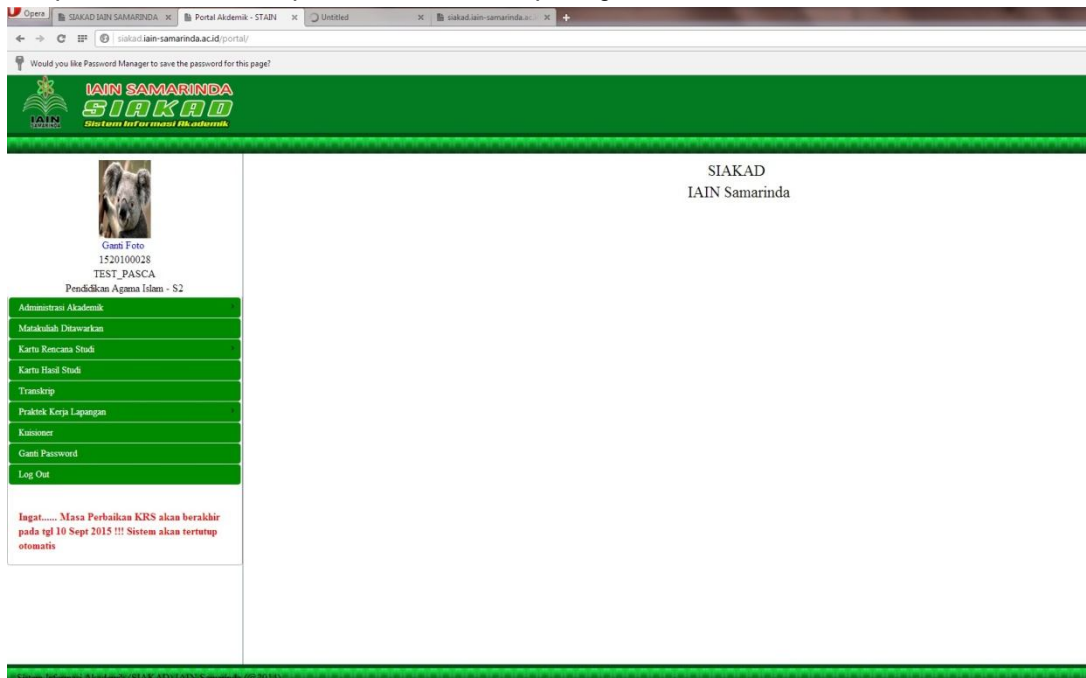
Opera SIAKAD IAIN SAMARINDA × Portal Akdemik - STAIN × Untitled × siakad.iain-samarinda.ac.i ×

siakad.iain-samarinda.ac.id/portal/

Would you like Password Manager to save the password for this page?

IAIN SAMARINDA
SIAKAD
Sistem Informasi Akademik
IAIN

SIAKAD
IAIN Samarinda

Ganti Foto
1520100028
TEST_PASCA
Pendidikan Agama Islam - S2

Administrasi Akademik
Matakuliah Ditawarkan
Kartu Rencana Studi
Kartu Hasil Studi
Transkrip
Praktek Kerja Lapangan
Kuisioner
Ganti Password
Log Out

Ingat...... Masa Perbaikan KRS akan berakhir pada tgl 10 Sept 2015 !!! Sistem akan tertutup otomatis

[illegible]